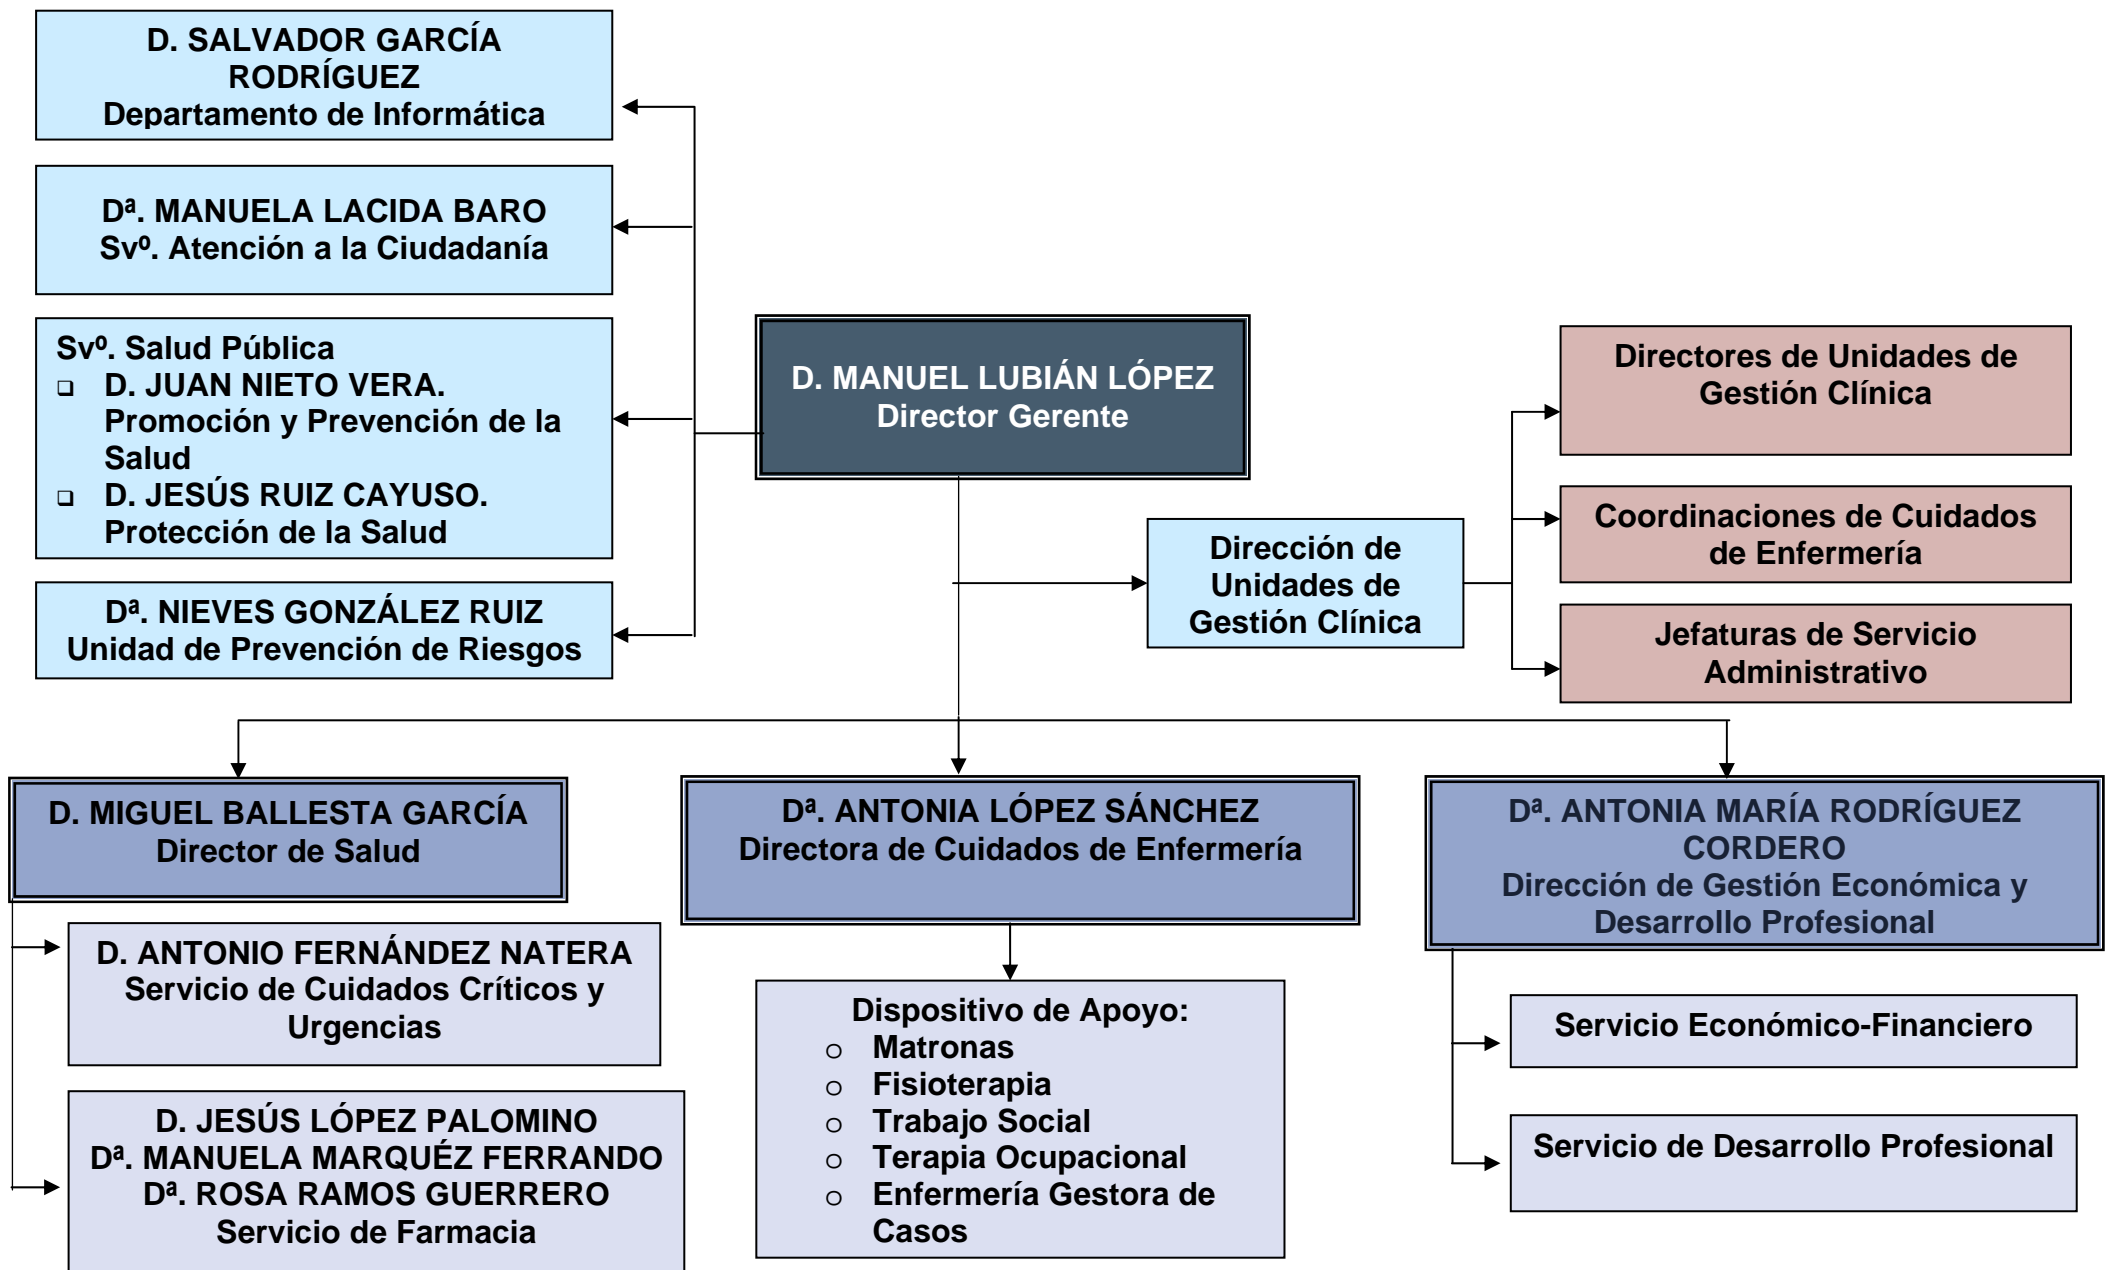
D. SALVADOR GARCÍA RODRÍGUEZ
Departamento de Informática

Dª. MANUELA LACIDA BARO
Svº. Atención a la Ciudadanía

Svº. Salud Pública
- D. JUAN NIETO VERA. Promoción y Prevención de la Salud
- D. JESÚS RUIZ CAYUSO. Protección de la Salud

Dª. NIEVES GONZÁLEZ RUIZ
Unidad de Prevención de Riesgos

D. MANUEL LUBIÁN LÓPEZ
Director Gerente

Dirección de Unidades de Gestión Clínica

Directores de Unidades de Gestión Clínica

Coordinaciones de Cuidados de Enfermería

Jefaturas de Servicio Administrativo

D. MIGUEL BALLESTA GARCÍA
Director de Salud

D. ANTONIO FERNÁNDEZ NATERA
Servicio de Cuidados Críticos y Urgencias

D. JESÚS LÓPEZ PALOMINO
Dª. MANUELA MARQUÉZ FERRANDO
Dª. ROSA RAMOS GUERRERO
Servicio de Farmacia

Dª. ANTONIA LÓPEZ SÁNCHEZ
Directora de Cuidados de Enfermería

Dispositivo de Apoyo:
- Matronas
- Fisioterapia
- Trabajo Social
- Terapia Ocupacional
- Enfermería Gestora de Casos

Dª. ANTONIA MARÍA RODRÍGUEZ CORDERO
Dirección de Gestión Económica y Desarrollo Profesional

Servicio Económico-Financiero

Servicio de Desarrollo Profesional